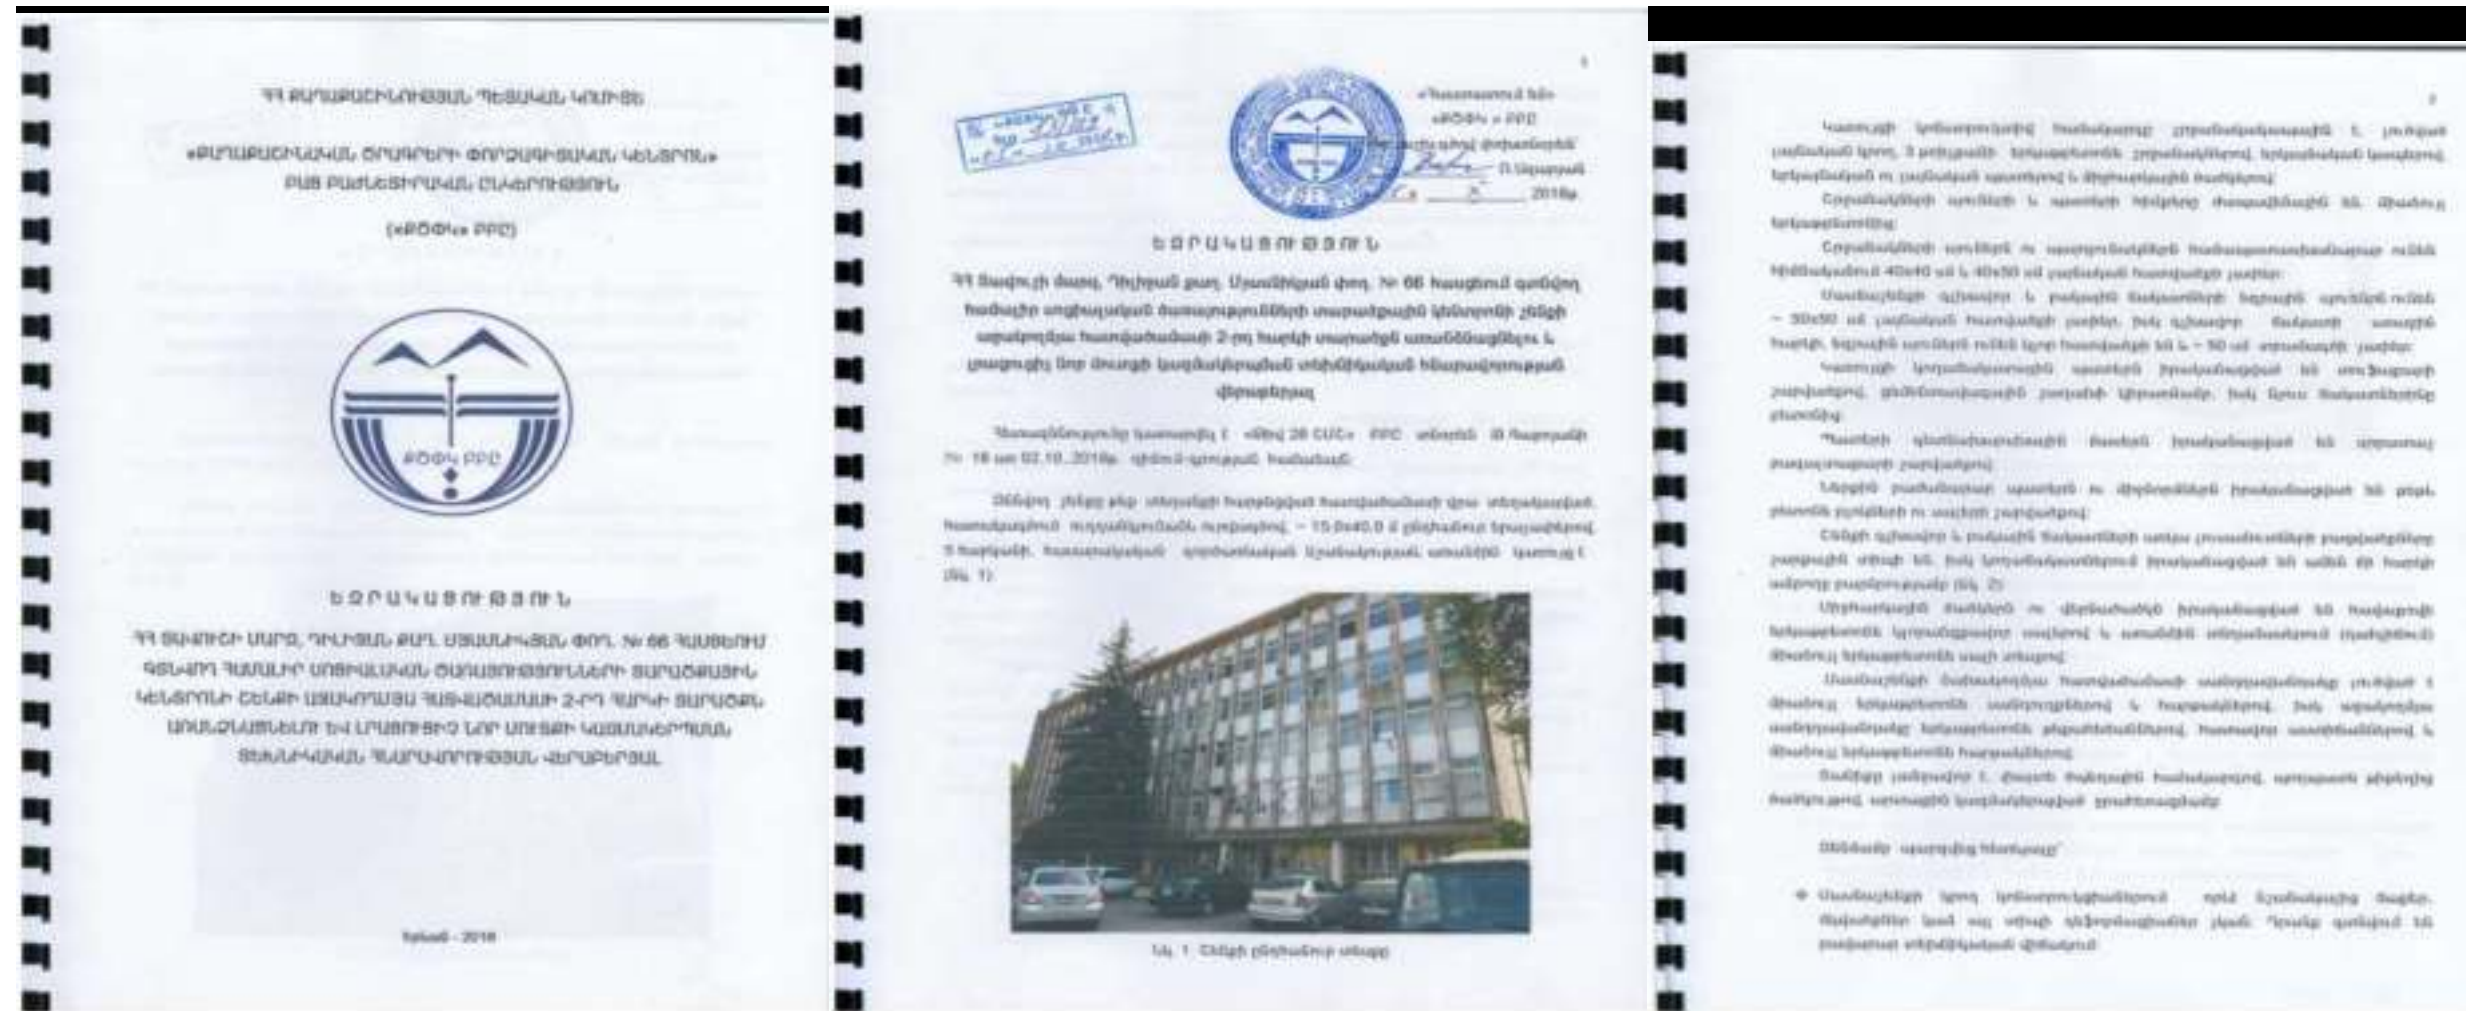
ՀՀ ՔԱՂԱՔԱՇԻՆՈՒԹՅԱՆ ՊԵՏԱԿԱՆ ԿՈՄԻՏԵ

«ՔԱՂԱՔԱՇԻՆԱԿԱՆ ԾՐԱԳՐԵՐԻ ՓՈՐՁԱՔՆՆԱԿԱՆ ԿԵՆՏՐՈՆ»
ՓԱԿ ԲԱԺՆԵՏԻՐԱԿԱՆ ԸՆԿԵՐՈՒԹՅՈՒՆ

(«ՔԾՓԿ» ՓԲԸ)

ՔԾՓԿ ՓԲԸ

ԵԶՐԱԿԱՑՈՒԹՅՈՒՆ

ՀՀ ՏԱՎՈՒՇԻ ՄԱՐԶ, ԴԻԼԻՋԱՆ ՔԱՂ. ՄՅԱՍՆԻԿՅԱՆ ՓՈՂ. № 66 ՀԱՍՑԵՈՒՄ ԳՏՆՎՈՂ ՀԱՄԱՅՆՔԻ ՍՈՑԻԱԼԱԿԱՆ ԾԱՌԱՅՈՒԹՅՈՒՆՆԵՐԻ ՏԱՐԱԾՔԱՅԻՆ ԿԵՆՏՐՈՆԻ ՇԵՆՔԻ ԱՋԱԿՈՂՄՅԱՆ ՀԱՏՎԱԾԱՄԱՍԻ 2-ՐԴ ՀԱՐԿԻ ՏԱՐԱԾՔԻ ԱՌԱՆՁՆԱՑՄԱՆԸ ԵՎ ԼՐԱՑՈՒՑԻՉ ՆՈՐ ՄՈՒՏՔԻ ԿԱԶՄԱԿԵՐՊՄԱՆ ՏԵԽՆԻԿԱԿԱՆ ՀՆԱՐԱՎՈՐՈՒԹՅԱՆ ՎԵՐԱԲԵՐՅԱԼ

Երևան - 2018

1

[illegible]

«Հաստատում եմ»
«ՔԾՓԿ» ՓԲԸ
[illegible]
Պ.Սարգսյան
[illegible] 2018թ.

ԵԶՐԱԿԱՑՈՒԹՅՈՒՆ

ՀՀ Տավուշի մարզ, Դիլիջան քաղ. Մյասնիկյան փող. № 66 հասցեում գտնվող համայնքի սոցիալական ծառայությունների տարածքային կենտրոնի շենքի աջակողմյան հատվածամասի 2-րդ հարկի տարածքի առանձնացմանը և լրացուցիչ նոր մուտքի կազմակերպման տեխնիկական հնարավորության վերաբերյալ

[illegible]

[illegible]

Նկ. 1. Շենքի ընդհանուր տեսքը

2

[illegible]